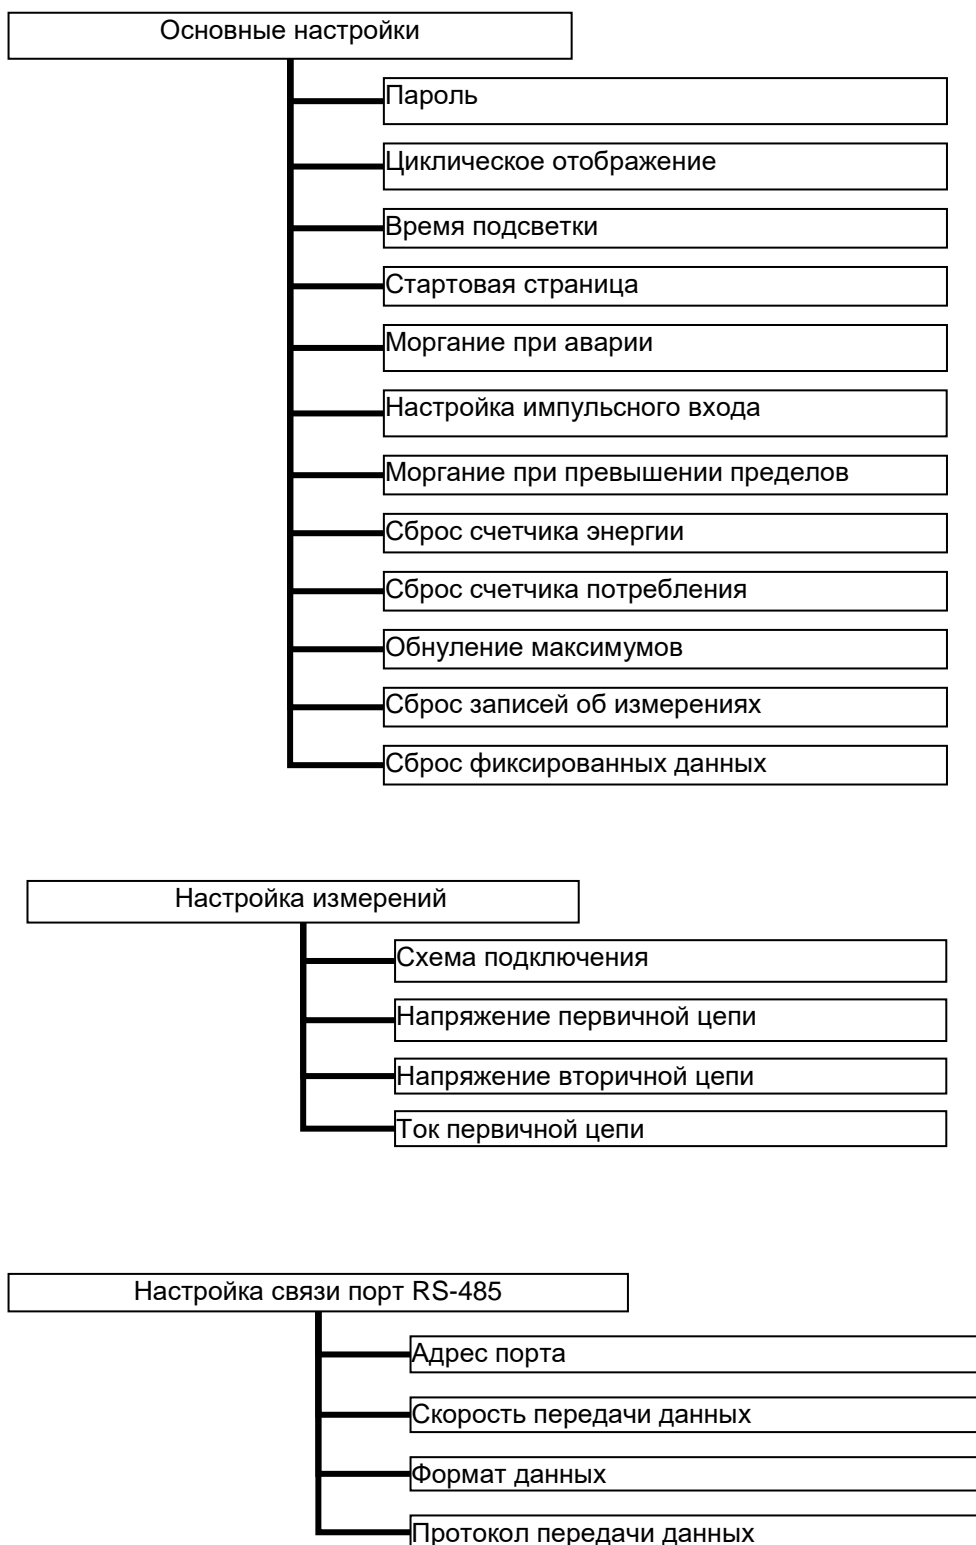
Основные настройки

Пароль

Циклическое отображение

Время подсветки

Стартовая страница

Моргание при аварии

Настройка импульсного входа

Моргание при превышении пределов

Сброс счетчика энергии

Сброс счетчика потребления

Обнуление максимумов

Сброс записей об измерениях

Сброс фиксированных данных

Настройка измерений

Схема подключения

Напряжение первичной цепи

Напряжение вторичной цепи

Ток первичной цепи

Настройка связи порт RS-485

Адрес порта

Скорость передачи данных

Формат данных

Протокол передачи данных